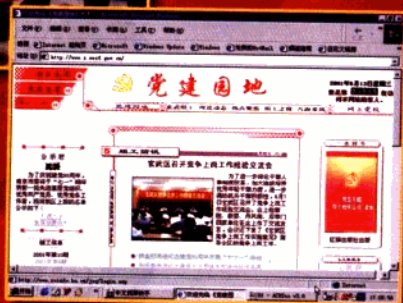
党建园地

http://www.z.sacd.gov.cn/

Internet 短消息

Microsoft

Windows Update

Windows

免费的 HotMail

Windows Media

自定义链接

2001年5月12日星期六

欢迎光临

党建动态

工作交流

农机局召开党争上岗工作经验交流会

公示栏

公告

Internet